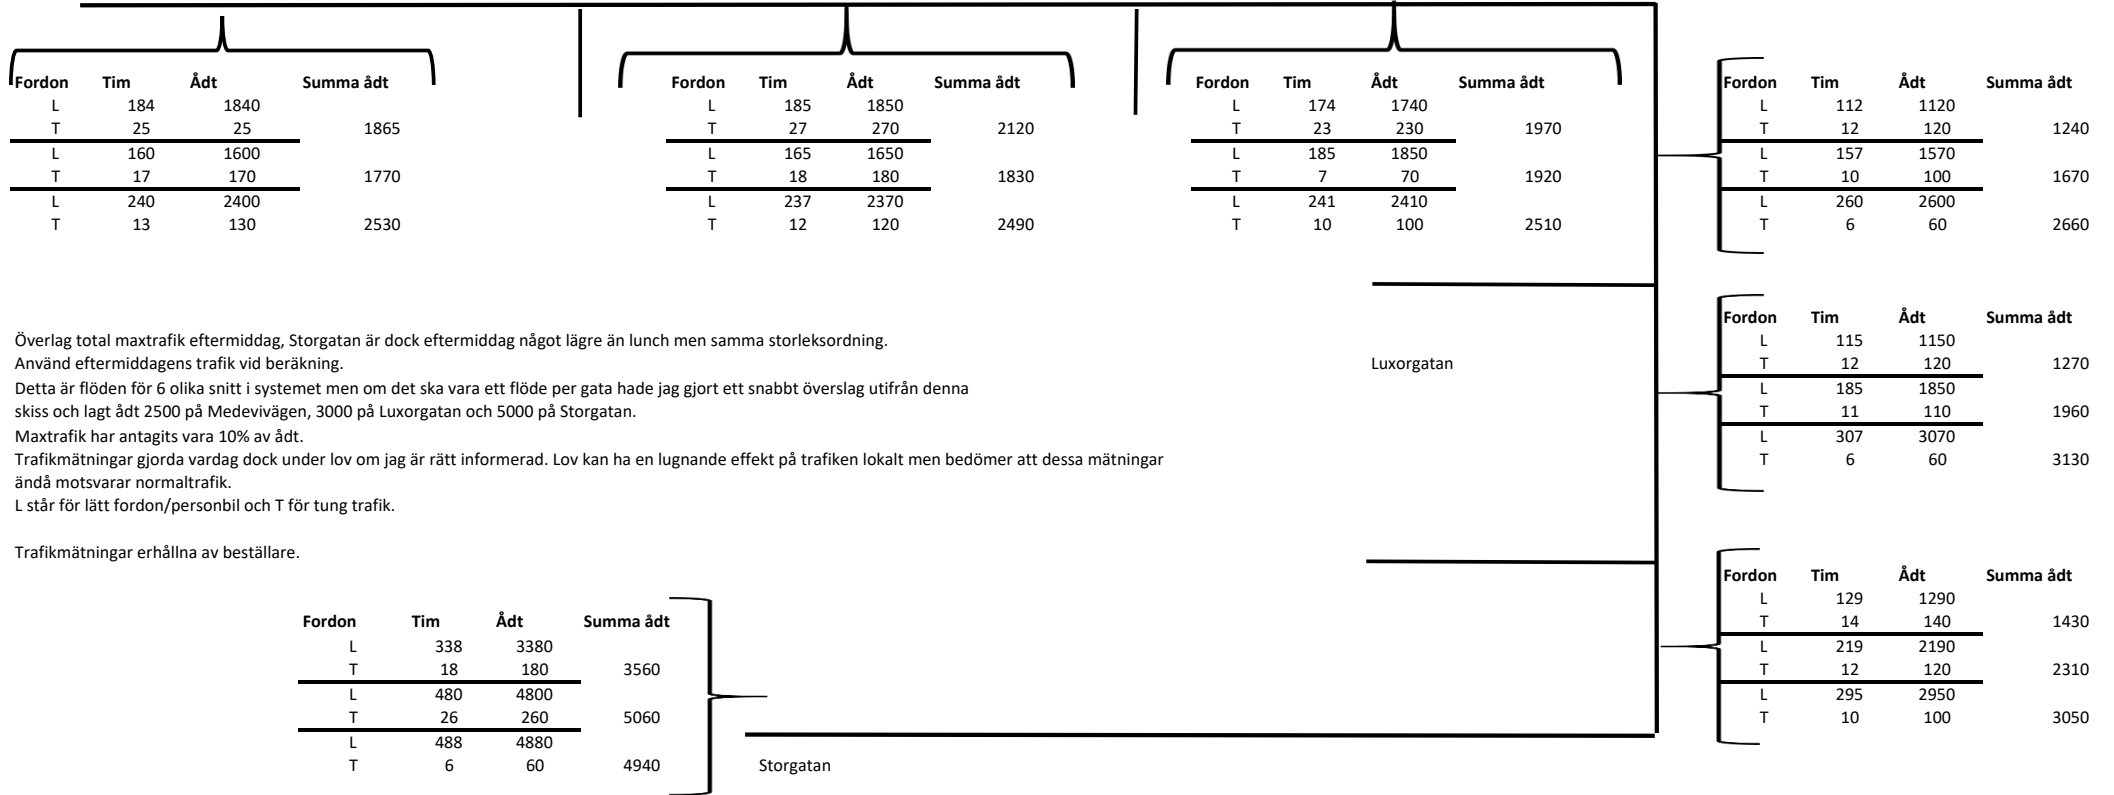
| Fordon | Tim | Ådt | Summa ådt |
|---|---|---|---|
| L | 184 | 1840 | |
| T | 25 | 25 | 1865 |
| L | 160 | 1600 | |
| T | 17 | 170 | 1770 |
| L | 240 | 2400 | |
| T | 13 | 130 | 2530 |

| Fordon | Tim | Ådt | Summa ådt |
|---|---|---|---|
| L | 185 | 1850 | |
| T | 27 | 270 | 2120 |
| L | 165 | 1650 | |
| T | 18 | 180 | 1830 |
| L | 237 | 2370 | |
| T | 12 | 120 | 2490 |

| Fordon | Tim | Ådt | Summa ådt |
|---|---|---|---|
| L | 174 | 1740 | |
| T | 23 | 230 | 1970 |
| L | 185 | 1850 | |
| T | 7 | 70 | 1920 |
| L | 241 | 2410 | |
| T | 10 | 100 | 2510 |

| Fordon | Tim | Ådt | Summa ådt |
|---|---|---|---|
| L | 112 | 1120 | |
| T | 12 | 120 | 1240 |
| L | 157 | 1570 | |
| T | 10 | 100 | 1670 |
| L | 260 | 2600 | |
| T | 6 | 60 | 2660 |

Överlag total maxtrafik eftermiddag, Storgatan är dock eftermiddag något lägre än lunch men samma storleksordning.
Använd eftermiddagens trafik vid beräkning.
Detta är flöden för 6 olika snitt i systemet men om det ska vara ett flöde per gata hade jag gjort ett snabbt överslag utifrån denna skiss och lagt ådt 2500 på Medevivägen, 3000 på Luxorgatan och 5000 på Storgatan.
Maxtrafik har antagits vara 10% av ådt.
Trafikmätningar gjorda vardag dock under lov om jag är rätt informerad. Lov kan ha en lugnande effekt på trafiken lokalt men bedömer att dessa mätningar ändå motsvarar normaltrafik.
L står för lätt fordon/personbil och T för tung trafik.

Trafikmätningar erhållna av beställare.

Luxorgatan

| Fordon | Tim | Ådt | Summa ådt |
|---|---|---|---|
| L | 115 | 1150 | |
| T | 12 | 120 | 1270 |
| L | 185 | 1850 | |
| T | 11 | 110 | 1960 |
| L | 307 | 3070 | |
| T | 6 | 60 | 3130 |

| Fordon | Tim | Ådt | Summa ådt |
|---|---|---|---|
| L | 129 | 1290 | |
| T | 14 | 140 | 1430 |
| L | 219 | 2190 | |
| T | 12 | 120 | 2310 |
| L | 295 | 2950 | |
| T | 10 | 100 | 3050 |

| Fordon | Tim | Ådt | Summa ådt |
|---|---|---|---|
| L | 338 | 3380 | |
| T | 18 | 180 | 3560 |
| L | 480 | 4800 | |
| T | 26 | 260 | 5060 |
| L | 488 | 4880 | |
| T | 6 | 60 | 4940 |

Storgatan